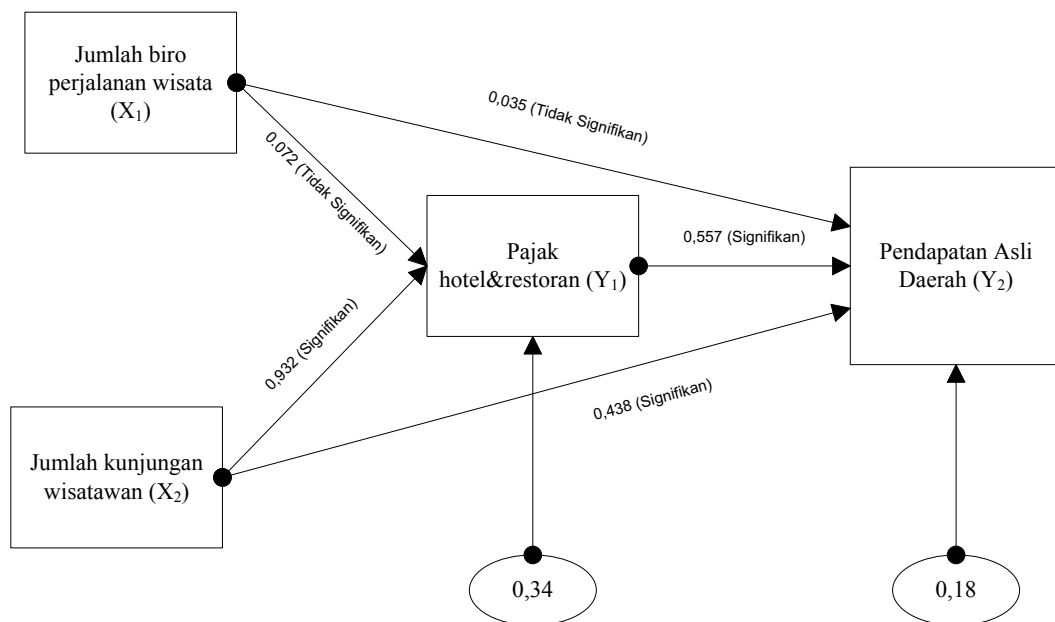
Jumlah biro perjalanan wisata ($X_1$)

0,035 (Tidak Signifikan)

0,072 (Tidak Signifikan)

Pajak hotel&restoran ($Y_1$)

0,557 (Signifikan)

Pendapatan Asli Daerah ($Y_2$)

0,932 (Signifikan)

0,438 (Signifikan)

Jumlah kunjungan wisatawan ($X_2$)

0,34

0,18